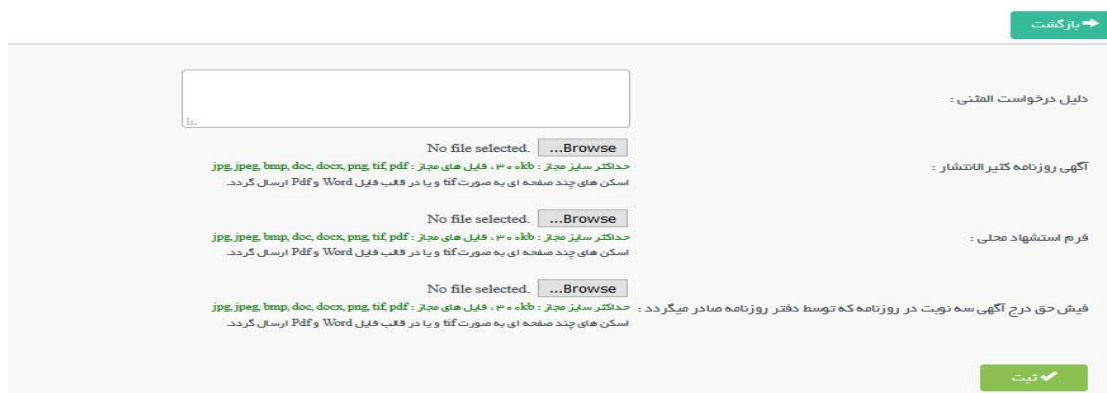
بازگشت

دلیل درخواست المثنی :

آگهی روزنامه کثیر الانتشار :

Browse... No file selected.

حداکثر سایز مجاز : ۳۰۰kb ، فایل های مجاز : jpg, jpeg, bmp, doc, docx, png, tif, pdf

اسکن های چند صفحه ای به صورت tif و یا در قالب فایل Word و Pdf ارسال گردد.

فرم استشهاد محلی :

Browse... No file selected.

حداکثر سایز مجاز : ۳۰۰kb ، فایل های مجاز : jpg, jpeg, bmp, doc, docx, png, tif, pdf

اسکن های چند صفحه ای به صورت tif و یا در قالب فایل Word و Pdf ارسال گردد.

فیش حق درج آگهی سه نوبت در روزنامه که توسط دفتر روزنامه صادر میگردد :

Browse... No file selected.

حداکثر سایز مجاز : ۳۰۰kb ، فایل های مجاز : jpg, jpeg, bmp, doc, docx, png, tif, pdf

اسکن های چند صفحه ای به صورت tif و یا در قالب فایل Word و Pdf ارسال گردد.

ثبت